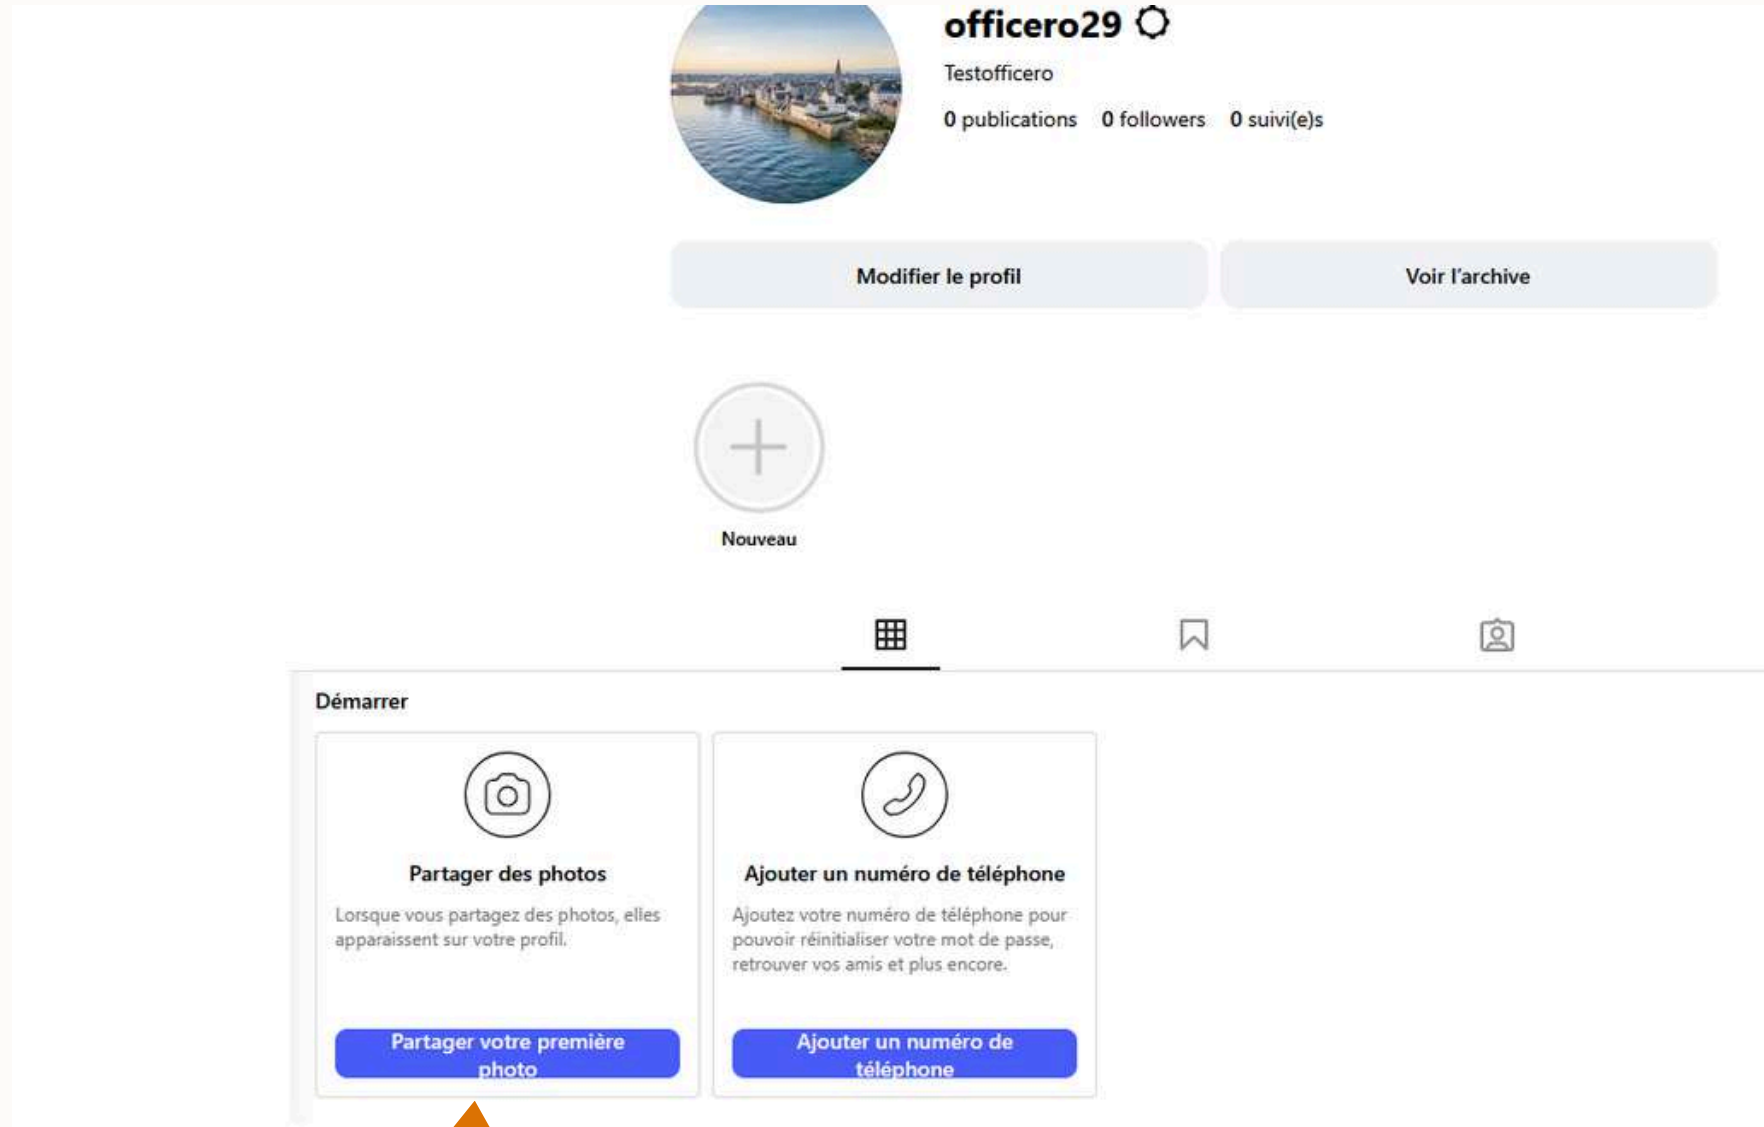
officero29

Testofficero

0 publications 0 followers 0 suivi(e)s

Modifier le profil

Voir l'archive

Nouveau

Démarrer

Partager des photos

Lorsque vous partagez des photos, elles apparaissent sur votre profil.

Partager votre première photo

Ajouter un numéro de téléphone

Ajoutez votre numéro de téléphone pour pouvoir réinitialiser votre mot de passe, retrouver vos amis et plus encore.

Ajouter un numéro de téléphone